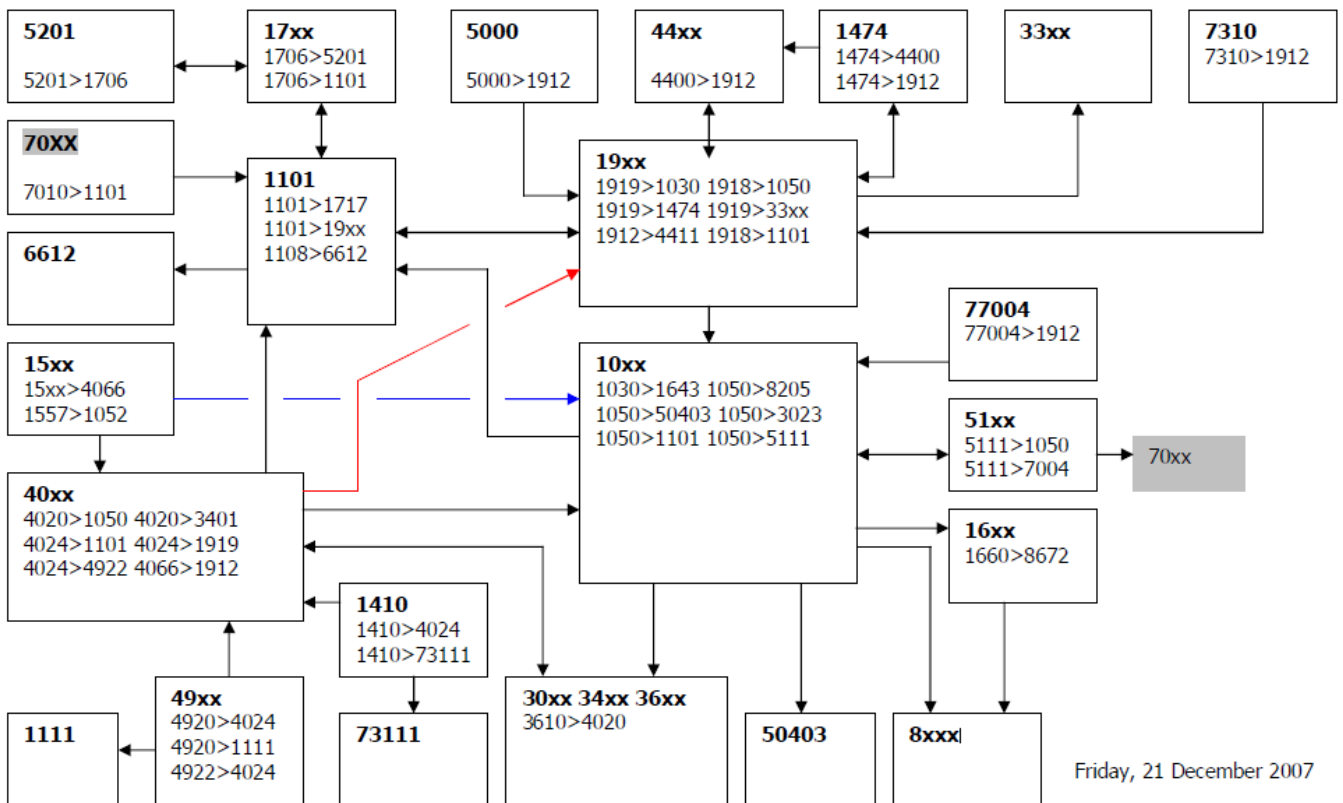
5201
5201>1706

17xx
1706>5201
1706>1101

5000
5000>1912

44xx
4400>1912

1474
1474>4400
1474>1912

33xx

7310
7310>1912

70XX
7010>1101

1101
1101>1717
1101>19xx
1108>6612

19xx
1919>1030 1918>1050
1919>1474 1919>33xx
1912>4411 1918>1101

6612

77004
77004>1912

15xx
15xx>4066
1557>1052

10xx
1030>1643 1050>8205
1050>50403 1050>3023
1050>1101 1050>5111

51xx
5111>1050
5111>7004

70xx

40xx
4020>1050 4020>3401
4024>1101 4024>1919
4024>4922 4066>1912

16xx
1660>8672

1410
1410>4024
1410>73111

49xx
4920>4024
4920>1111
4922>4024

1111

73111

30xx 34xx 36xx
3610>4020

50403

8xxx

Friday, 21 December 2007